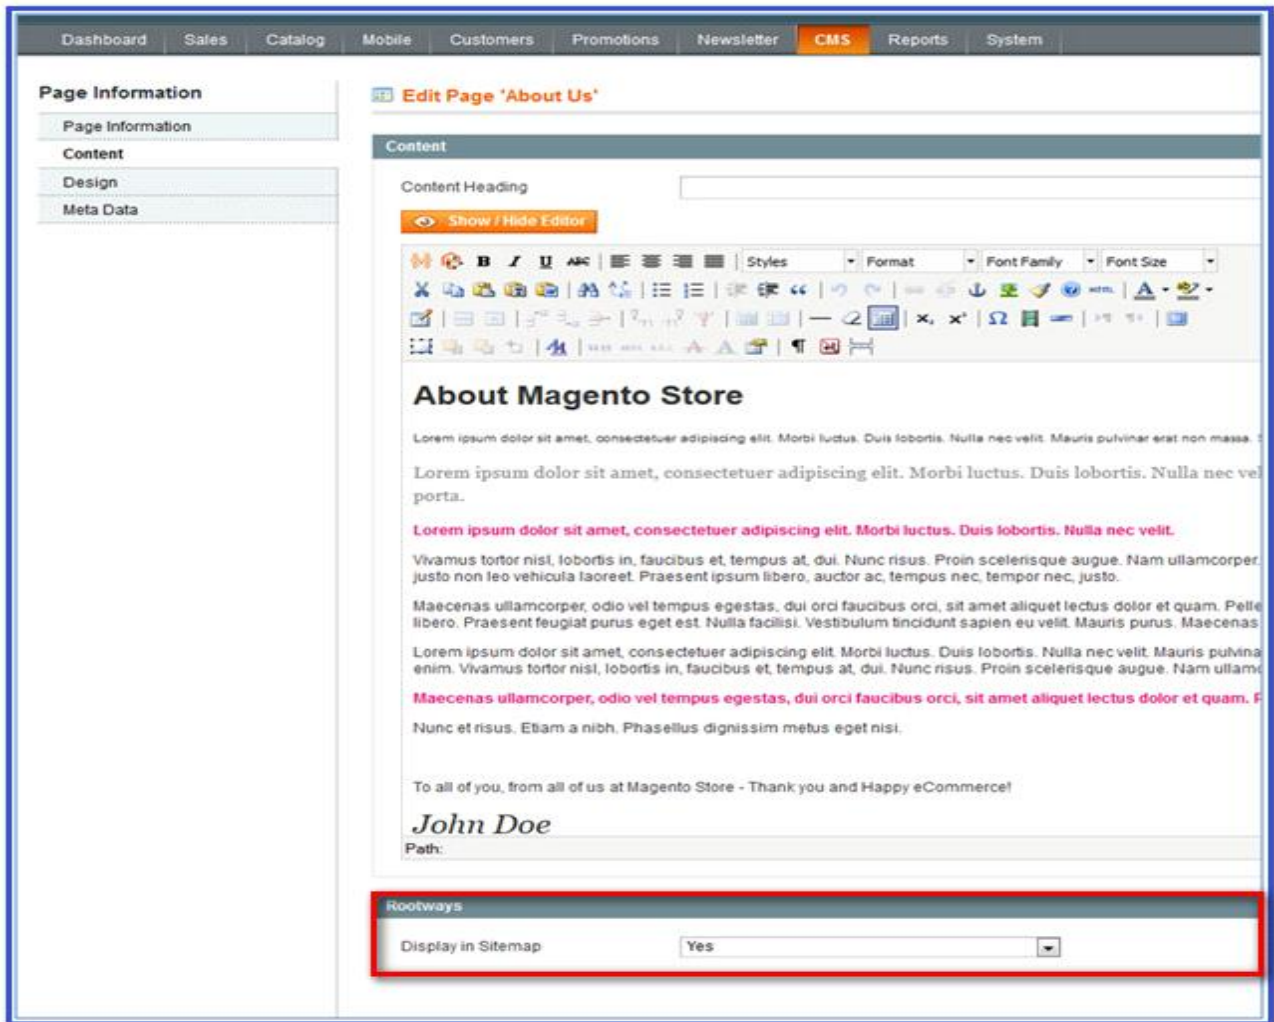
Dashboard Sales Catalog Mobile Customers Promotions Newsletter CMS Reports System

Page Information

Page Information
Content
Design
Meta Data

Edit Page 'About Us'

Content

Content Heading

Show / Hide Editor

Styles Format Font Family Font Size

About Magento Store

Lorem ipsum dolor sit amet, consectetuer adipiscing elit. Morbi luctus. Duis lobortis. Nulla nec velit. Mauris pulvinar erat non massa. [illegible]

Lorem ipsum dolor sit amet, consectetuer adipiscing elit. Morbi luctus. Duis lobortis. Nulla nec vel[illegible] porta.

Lorem ipsum dolor sit amet, consectetuer adipiscing elit. Morbi luctus. Duis lobortis. Nulla nec velit.

Vivamus tortor nisl, lobortis in, faucibus et, tempus at, dui. Nunc risus. Proin scelerisque augue. Nam ullamcorper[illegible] justo non leo vehicula laoreet. Praesent ipsum libero, auctor ac, tempus nec, tempor nec, justo.

Maecenas ullamcorper, odio vel tempus egestas, dui orci faucibus orci, sit amet aliquet lectus dolor et quam. Pelle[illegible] libero. Praesent feugiat purus eget est. Nulla facilisi. Vestibulum tincidunt sapien eu velit. Mauris purus. Maecenas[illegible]

Lorem ipsum dolor sit amet, consectetuer adipiscing elit. Morbi luctus. Duis lobortis. Nulla nec velit. Mauris pulvina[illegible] enim. Vivamus tortor nisl, lobortis in, faucibus et, tempus at, dui. Nunc risus. Proin scelerisque augue. Nam ullam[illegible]

Maecenas ullamcorper, odio vel tempus egestas, dui orci faucibus orci, sit amet aliquet lectus dolor et quam. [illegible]

Nunc et risus. Etiam a nibh. Phasellus dignissim metus eget nisi.

To all of you, from all of us at Magento Store - Thank you and Happy eCommerce!

John Doe

Path:

Rootways

Display in Sitemap Yes